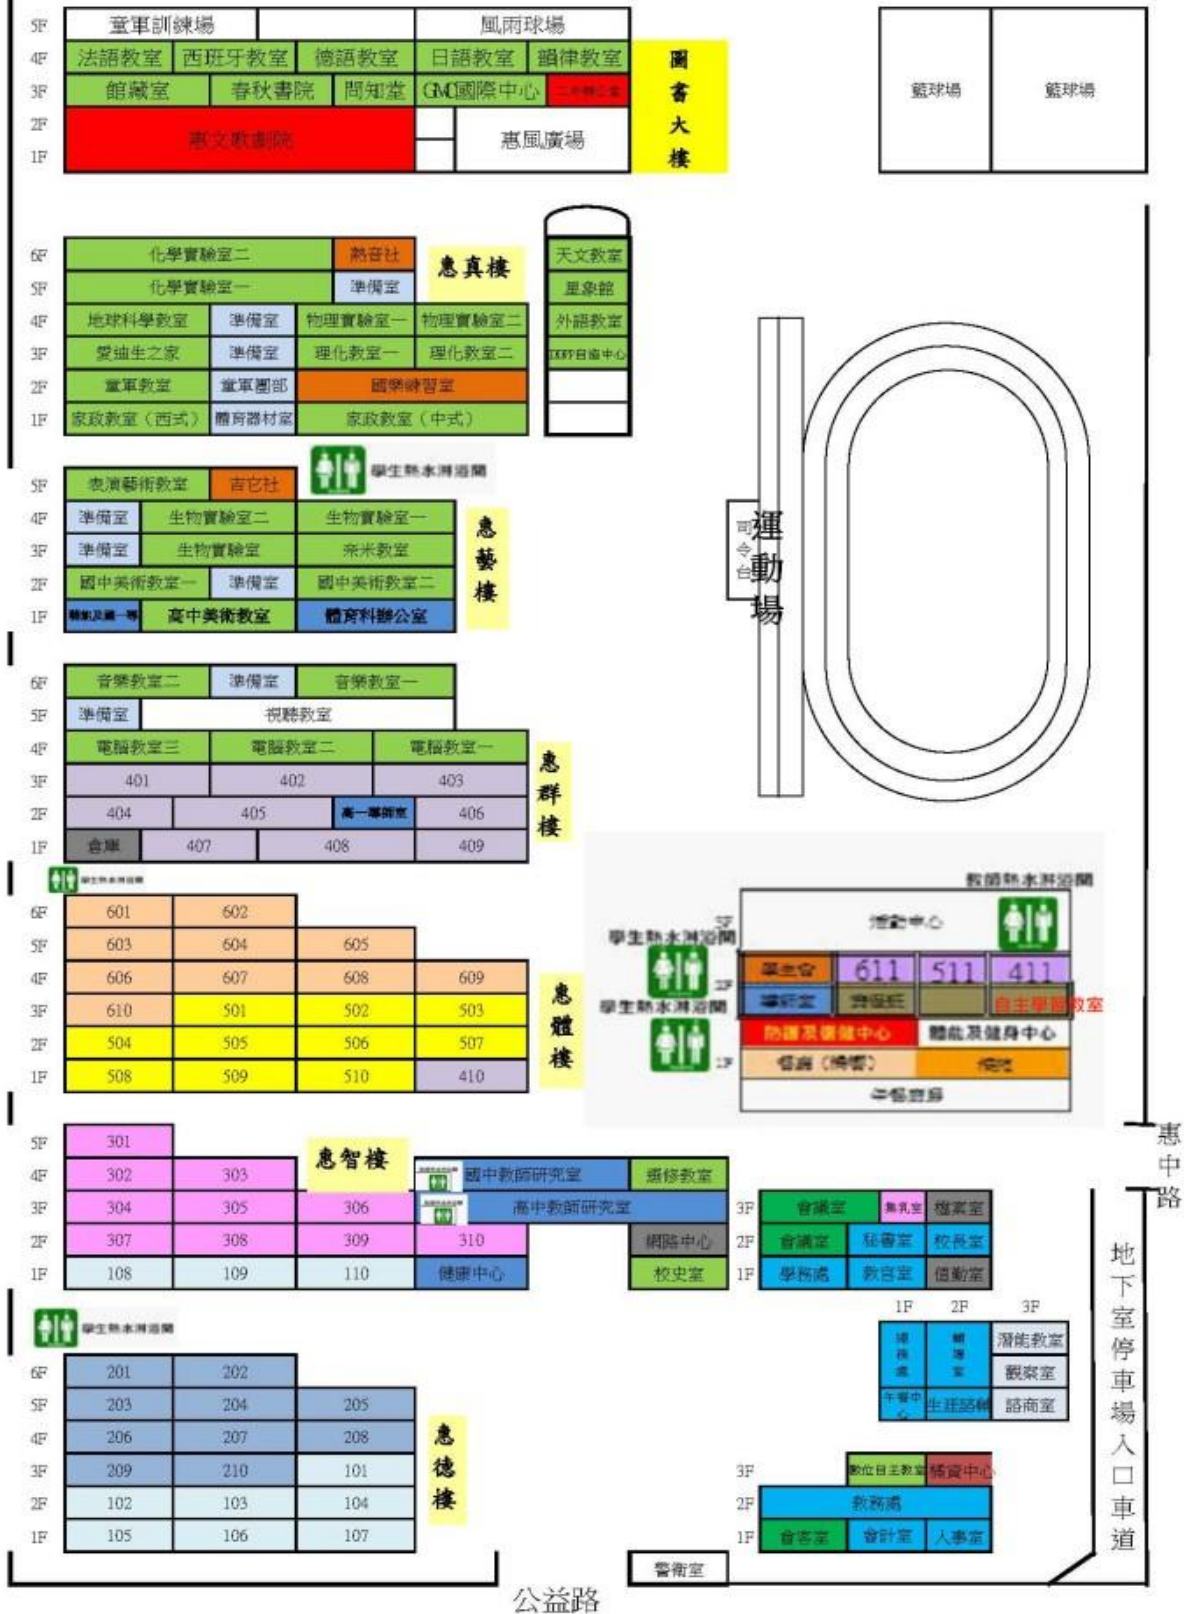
5F 童軍訓練場 風雨球場
4F 法語教室 西班牙教室 德語教室 日語教室 韻律教室
3F 館藏室 春秋書院 問知堂 GMC國際中心 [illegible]
2F 1F 惠文歌劇院 惠風廣場
圖書大樓

籃球場 籃球場

6F 化學實驗室二 熱音社
5F 化學實驗室一 準備室
4F 地球科學教室 準備室 物理實驗室一 物理實驗室二
3F 愛迪生之家 準備室 理化教室一 理化教室二
2F 童軍教室 童軍團部 國樂練習室
1F 家政教室（西式） 體育器材室 家政教室（中式）
惠真樓

天文教室
星象館
外語教室
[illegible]自主中心

學生熱水淋浴間

5F 表演藝術教室 吉它社
4F 準備室 生物實驗室二 生物實驗室一
3F 準備室 生物實驗室 奈米教室
2F 國中美術教室一 準備室 國中美術教室二
1F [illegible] 高中美術教室 體育科辦公室
惠藝樓

司令台
運動場

6F 音樂教室二 準備室 音樂教室一
5F 準備室 視聽教室
4F 電腦教室三 電腦教室二 電腦教室一
3F 401 402 403
2F 404 405 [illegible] 406
1F 倉庫 407 408 409
惠群樓

學生熱水淋浴間

6F 601 602
5F 603 604 605
4F 606 607 608 609
3F 610 501 502 503
2F 504 505 506 507
1F 508 509 510 410
惠體樓

教師熱水淋浴間
學生熱水淋浴間
學生熱水淋浴間
活動中心
學生會 611 511 411
導師室 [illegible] 自主學習教室
防護及保健中心 體能及健身中心
餐廳（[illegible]） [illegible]
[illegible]

5F 301
4F 302 303
3F 304 305 306
2F 307 308 309 310
1F 108 109 110 健康中心
惠智樓
國中教師研究室 進修教室
高中教師研究室
網路中心
校史室

3F 會議室 集乳室 檔案室
2F 會議室 秘書室 校長室
1F 學務處 教官室 值勤室

惠中路

學生熱水淋浴間

1F 2F 3F
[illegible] 輔導室 潛能教室
觀察室
午餐中心 生涯諮詢 諮商室

6F 201 202
5F 203 204 205
4F 206 207 208
3F 209 210 101
2F 102 103 104
1F 105 106 107
惠德樓

3F 數位自主教室 情資中心
2F 教務處
1F 會客室 會計室 人事室

地下室停車場入口車道

警衛室

公益路